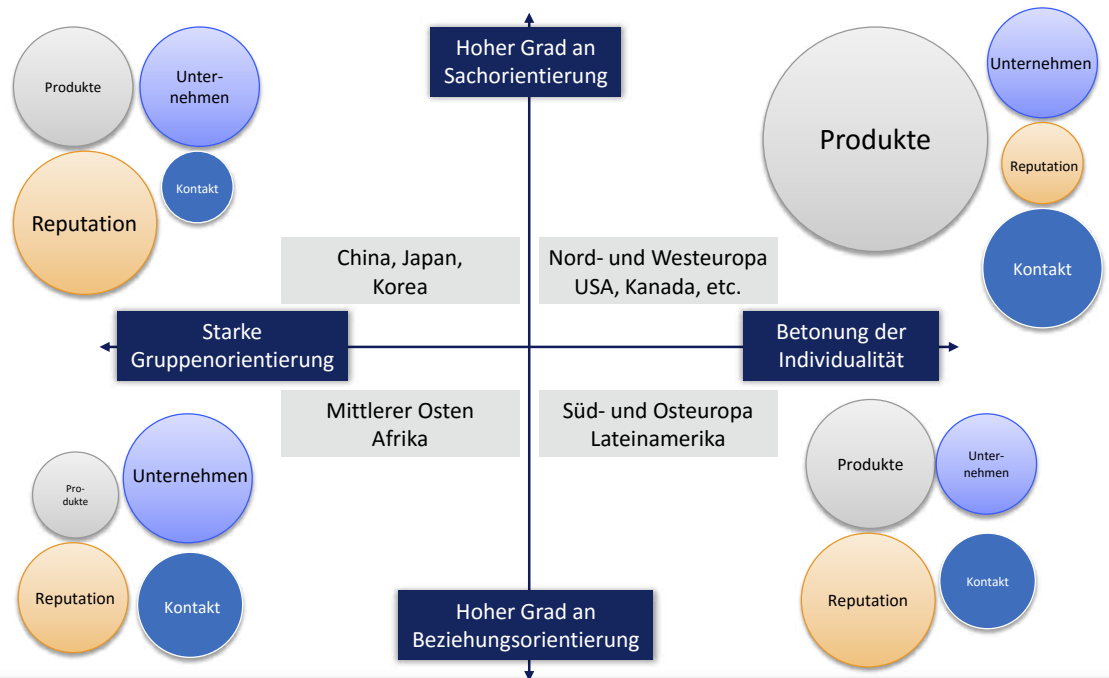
Produkte
Unternehmen
Reputation
Kontakt

Hoher Grad an Sachorientierung

Unternehmen
Produkte
Reputation
Kontakt

China, Japan, Korea

Nord- und Westeuropa USA, Kanada, etc.

Starke Gruppenorientierung

Betonung der Individualität

Mittlerer Osten Afrika

Süd- und Osteuropa Lateinamerika

Produkte
Unternehmen
Reputation
Kontakt

Produkte
Unternehmen
Reputation
Kontakt

Hoher Grad an Beziehungsorientierung